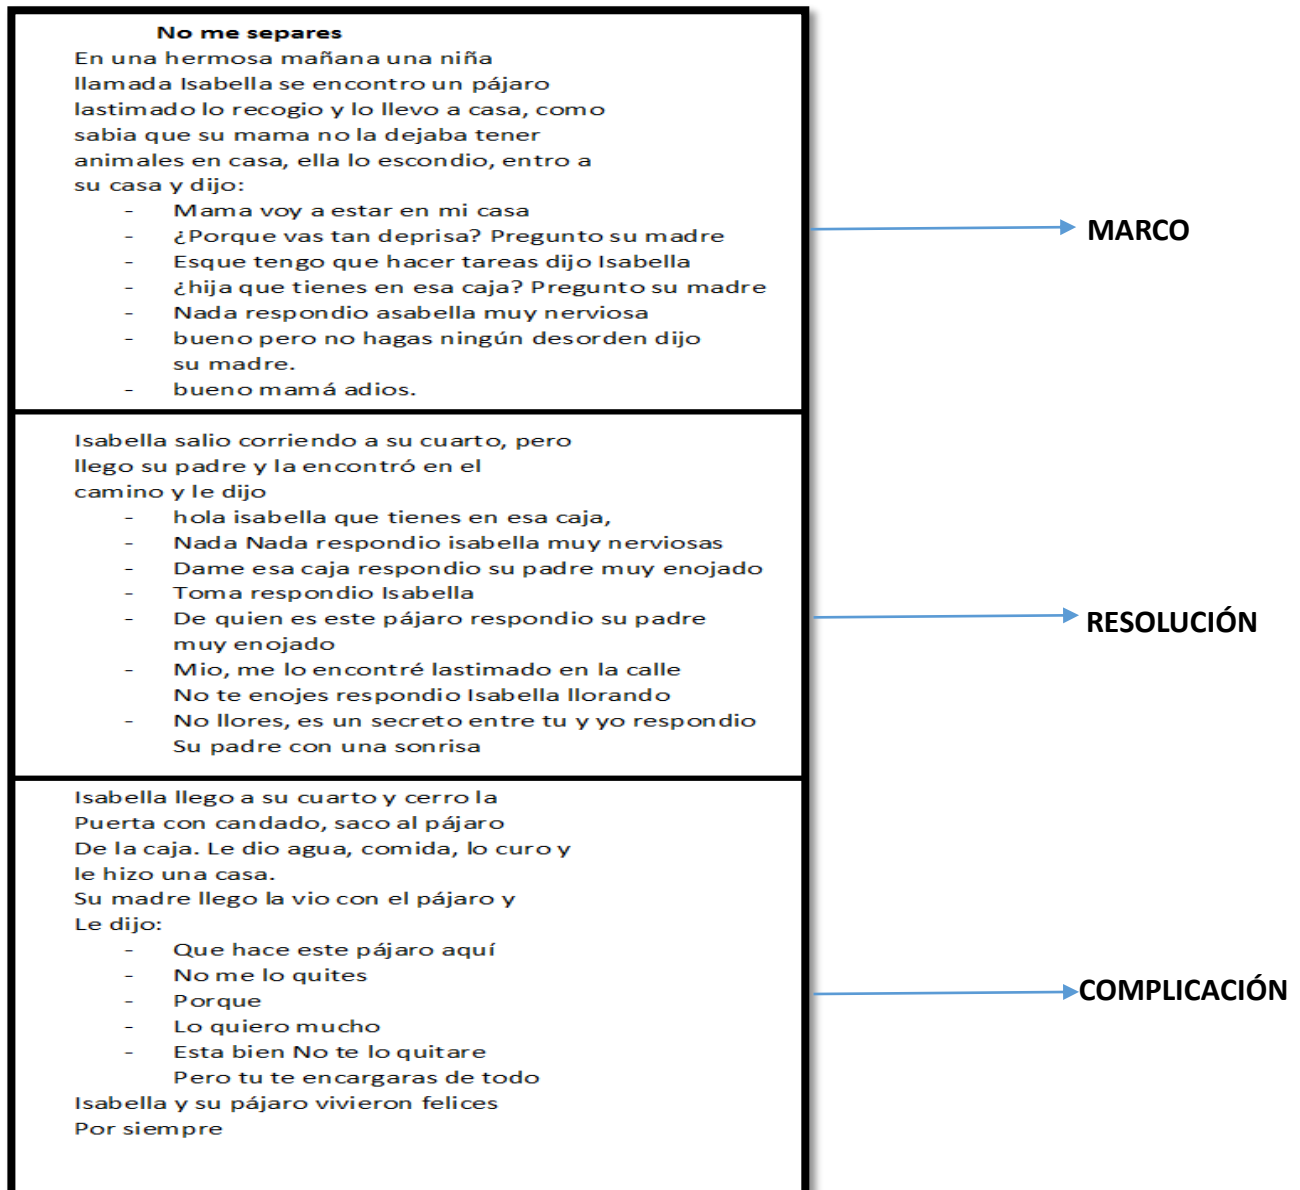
No me separes

En una hermosa mañana una niña llamada Isabella se encontro un pájaro lastimado lo recogio y lo llevo a casa, como sabia que su mama no la dejaba tener animales en casa, ella lo escondio, entro a su casa y dijo:

- Mama voy a estar en mi casa
- ¿Porque vas tan deprisa? Pregunto su madre
- Esque tengo que hacer tareas dijo Isabella
- ¿hija que tienes en esa caja? Pregunto su madre
- Nada respondio asabella muy nerviosa
- bueno pero no hagas ningún desorden dijo su madre.
- bueno mamá adios.

MARCO

Isabella salio corriendo a su cuarto, pero llego su padre y la encontró en el camino y le dijo

- hola isabella que tienes en esa caja,
- Nada Nada respondio isabella muy nerviosas
- Dame esa caja respondio su padre muy enojado
- Toma respondio Isabella
- De quien es este pájaro respondio su padre muy enojado
- Mio, me lo encontré lastimado en la calle No te enojes respondio Isabella llorando
- No llores, es un secreto entre tu y yo respondio Su padre con una sonrisa

RESOLUCIÓN

Isabella llego a su cuarto y cerro la Puerta con candado, saco al pájaro De la caja. Le dio agua, comida, lo curo y le hizo una casa.
Su madre llego la vio con el pájaro y Le dijo:

- Que hace este pájaro aquí
- No me lo quites
- Porque
- Lo quiero mucho
- Esta bien No te lo quitare
Pero tu te encargaras de todo

Isabella y su pájaro vivieron felices Por siempre

COMPLICACIÓN